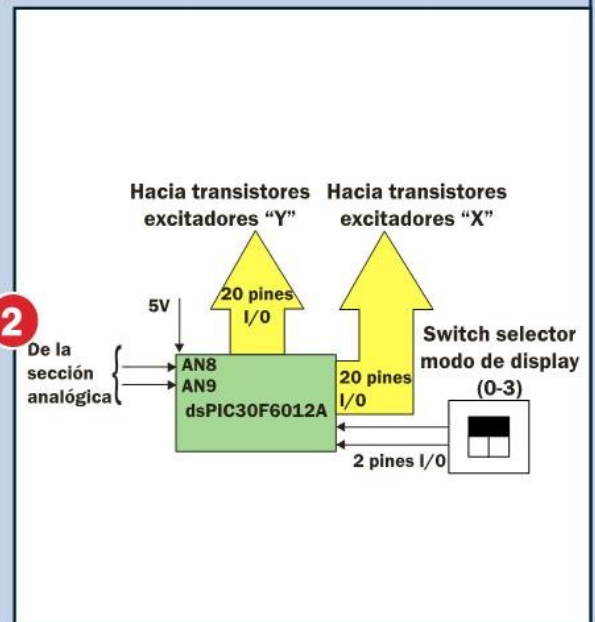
Hacia transistores excitadores "Y"

Hacia transistores excitadores "X"

2

5V

20 pines I/0

De la sección analógica

AN8
AN9
dsPIC30F6012A

20 pines I/0

Switch selector modo de display (0-3)

2 pines I/0